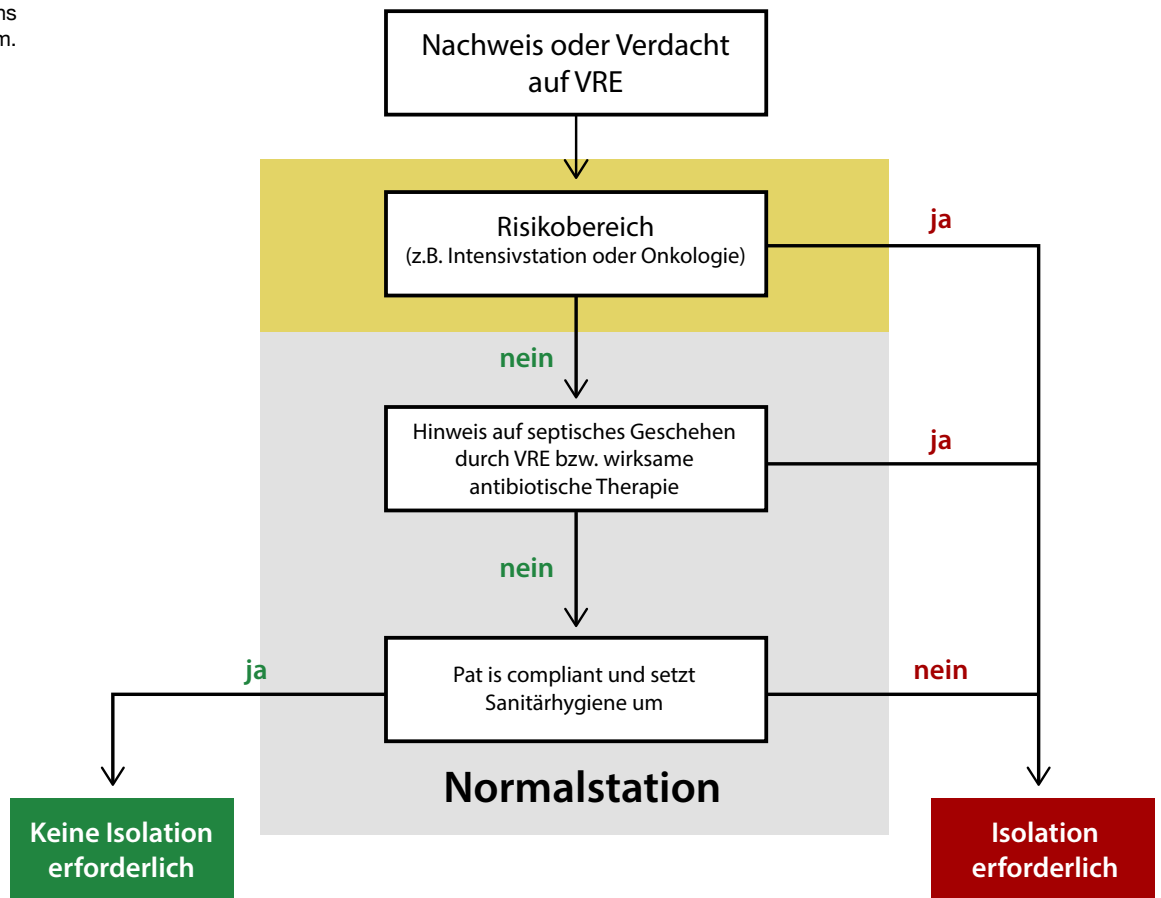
ns
m.

Nachweis oder Verdacht auf VRE

Risikobereich
(z.B. Intensivstation oder Onkologie)

ja

nein

Hinweis auf septisches Geschehen durch VRE bzw. wirksame antibiotische Therapie

ja

nein

ja

Pat is compliant und setzt Sanitärhygiene um

nein

Normalstation

Keine Isolation erforderlich

Isolation erforderlich